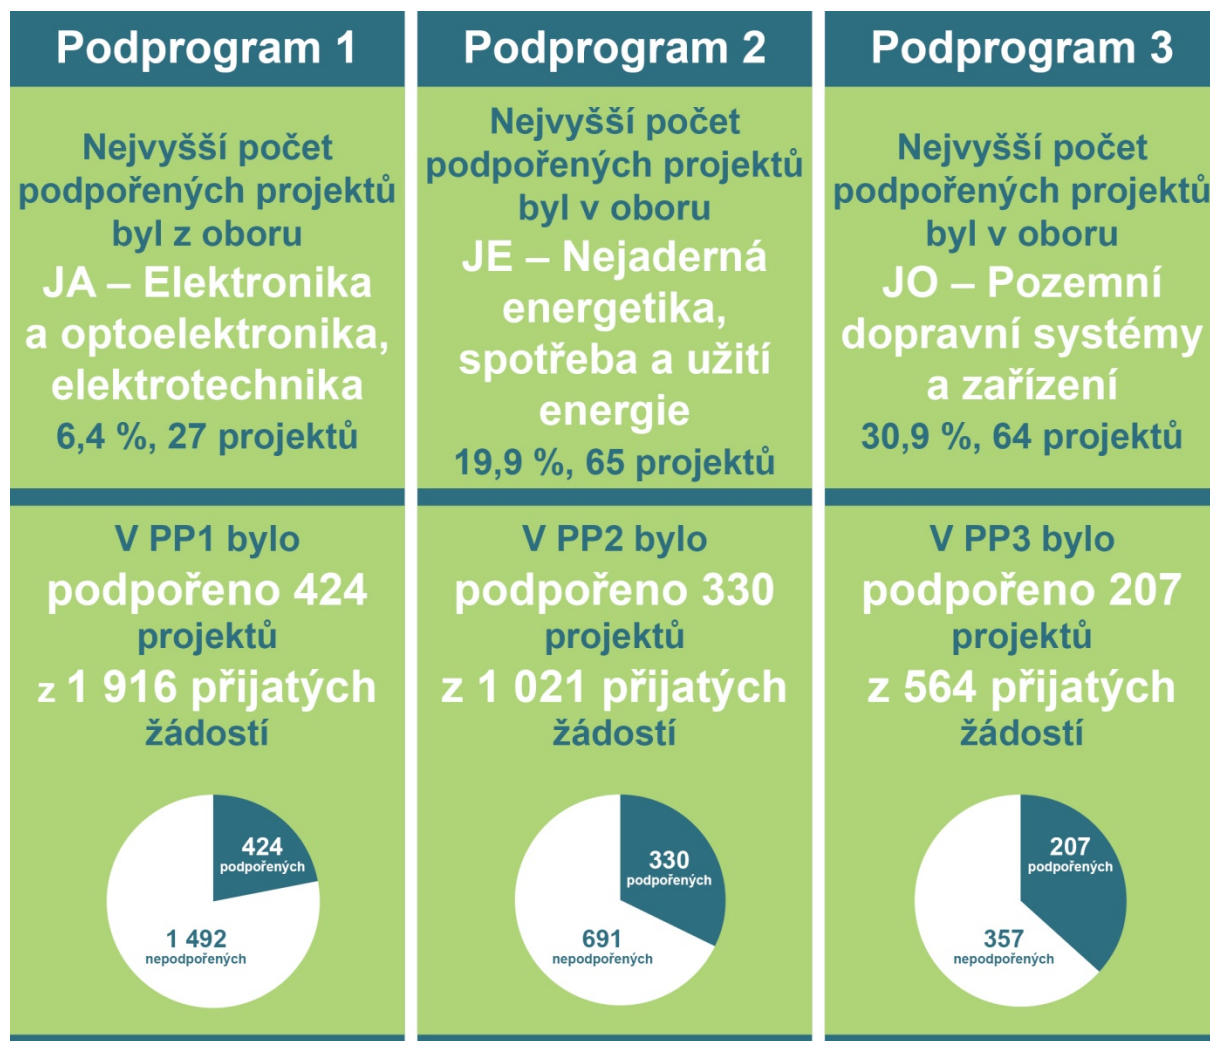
Podprogram 1

Nejvyšší počet podpořených projektů byl z oboru
JA – Elektronika a optoelektronika, elektrotechnika
6,4 %, 27 projektů

V PP1 bylo podpořeno 424 projektů z 1 916 přijatých žádostí

424 podpořených

1 492 nepodpořených

Podprogram 2

Nejvyšší počet podpořených projektů byl v oboru
JE – Nejaderná energetika, spotřeba a užití energie
19,9 %, 65 projektů

V PP2 bylo podpořeno 330 projektů z 1 021 přijatých žádostí

330 podpořených

691 nepodpořených

Podprogram 3

Nejvyšší počet podpořených projektů byl v oboru
JO – Pozemní dopravní systémy a zařízení
30,9 %, 64 projektů

V PP3 bylo podpořeno 207 projektů z 564 přijatých žádostí

207 podpořených

357 nepodpořených